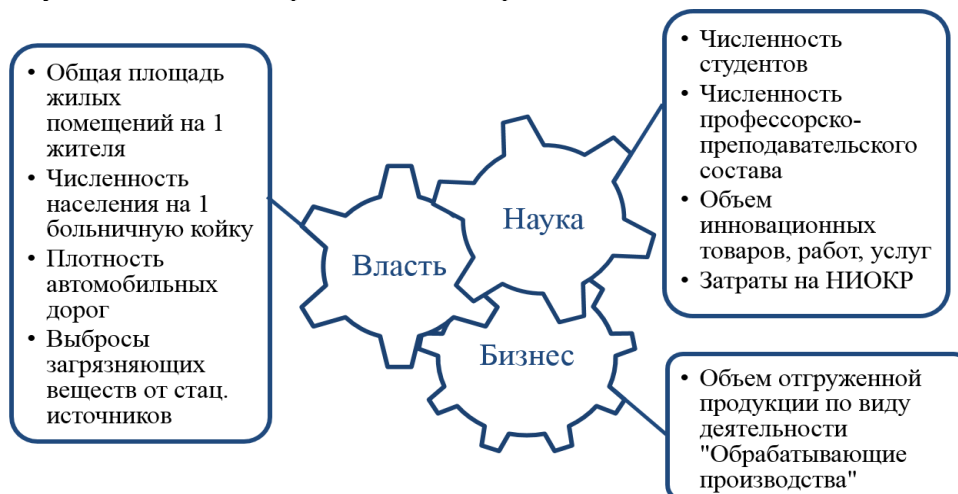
• Общая площадь жилых помещений на 1 жителя
• Численность населения на 1 больничную койку
• Плотность автомобильных дорог
• Выбросы загрязняющих веществ от стац. источников

Власть

Наука

Бизнес

• Численность студентов
• Численность профессорско-преподавательского состава
• Объем инновационных товаров, работ, услуг
• Затраты на НИОКР

• Объем отгруженной продукции по виду деятельности "Обрабатывающие производства"